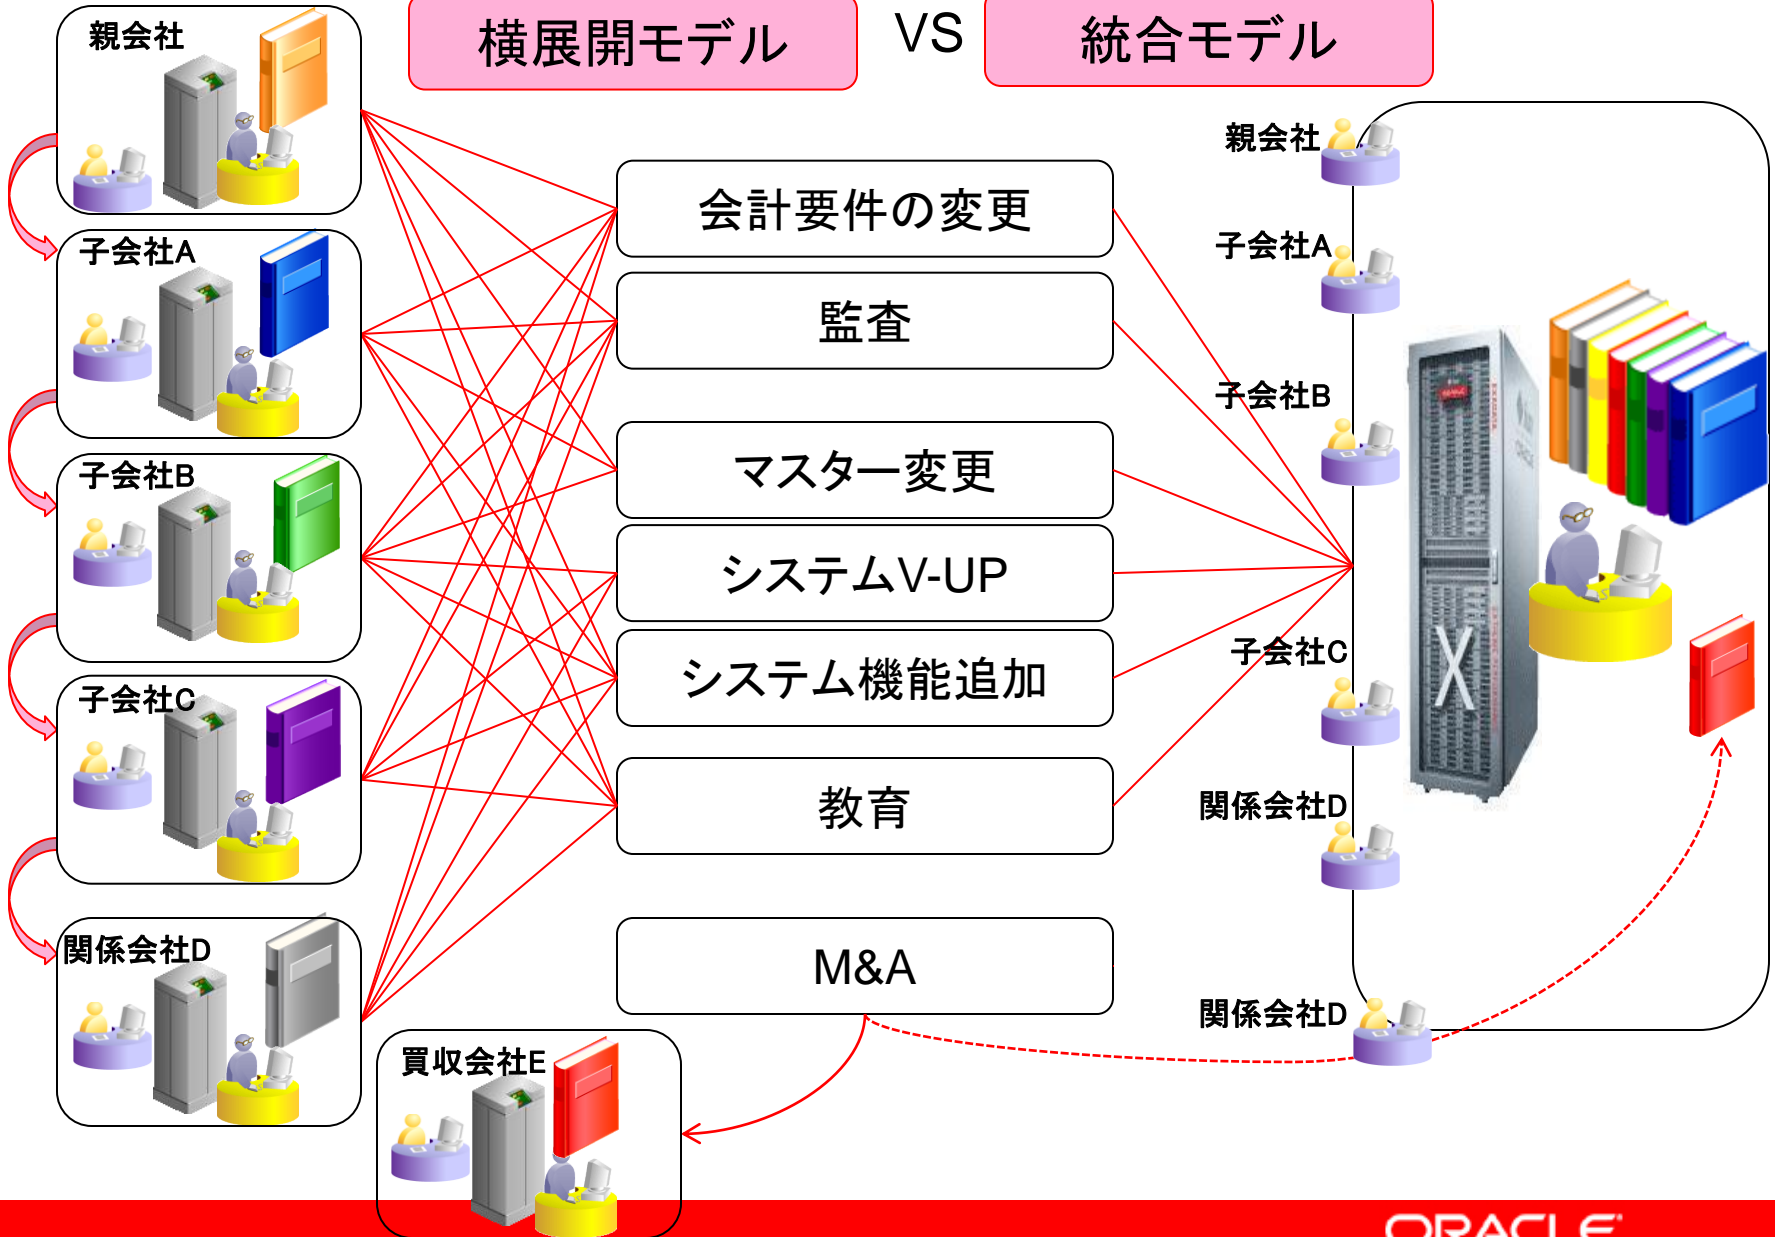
横展開モデル

VS

統合モデル

親会社

子会社A

子会社B

子会社C

関係会社D

買収会社E

会計要件の変更

監査

マスター変更

システムV-UP

システム機能追加

教育

M&A

親会社

子会社A

子会社B

子会社C

関係会社D

関係会社D

ORACLE